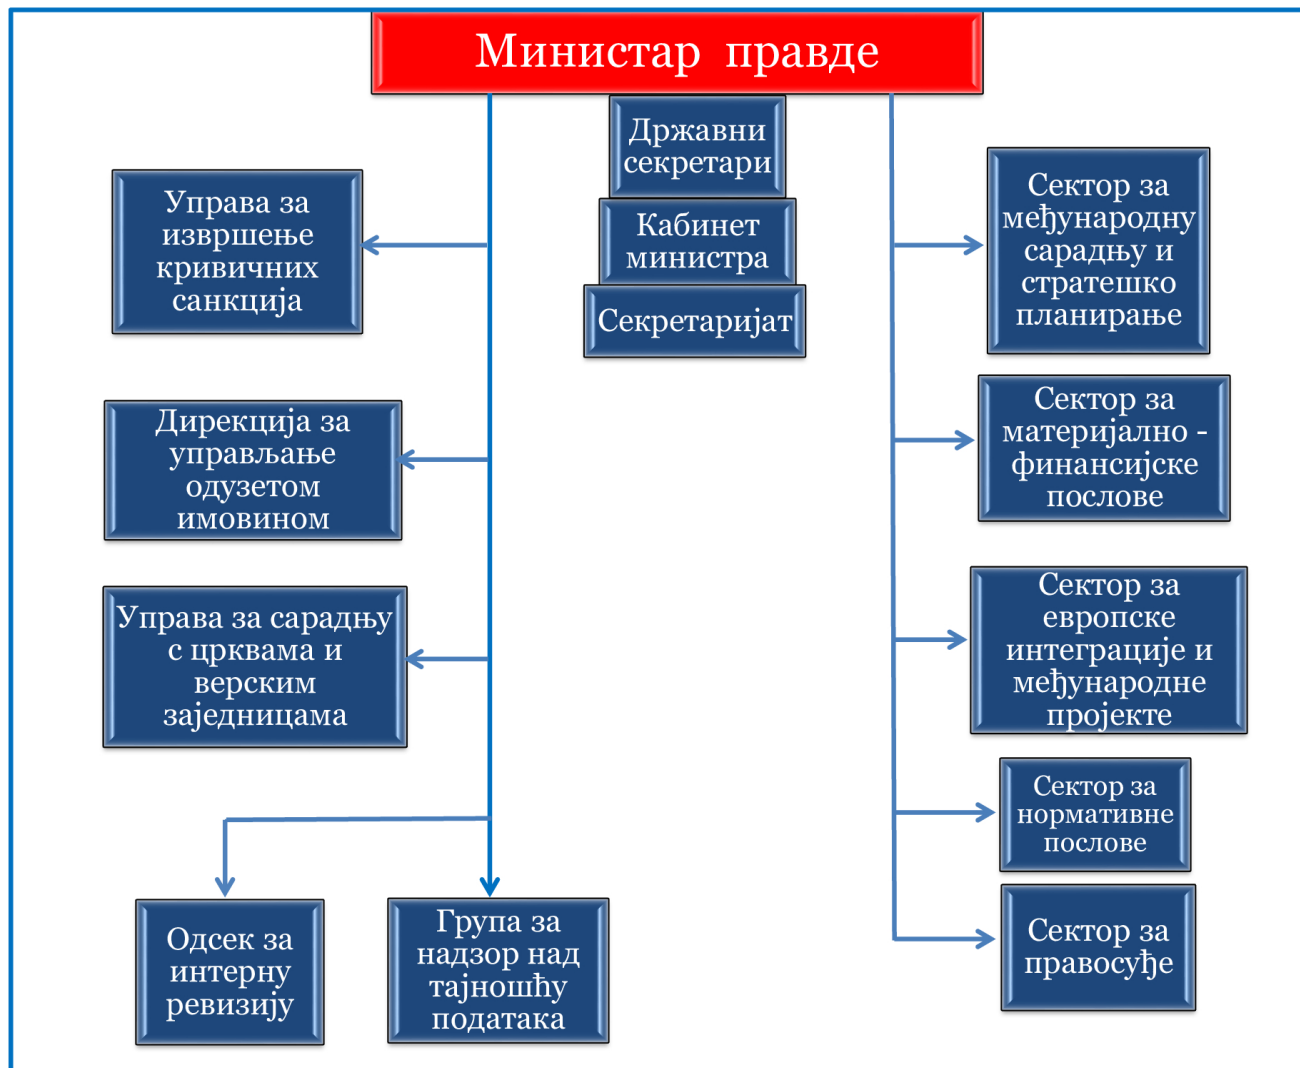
Министар правде

Државни секретари

Кабинет министра

Секретаријат

Управа за извршење кривичних санкција

Дирекција за управљање одузетом имовином

Управа за сарадњу с црквама и верским заједницама

Одсек за интерну ревизију

Група за надзор над тајношћу података

Сектор за међународну сарадњу и стратешко планирање

Сектор за материјално - финансијске послове

Сектор за европске интеграције и међународне пројекте

Сектор за нормативне послове

Сектор за правосуђе